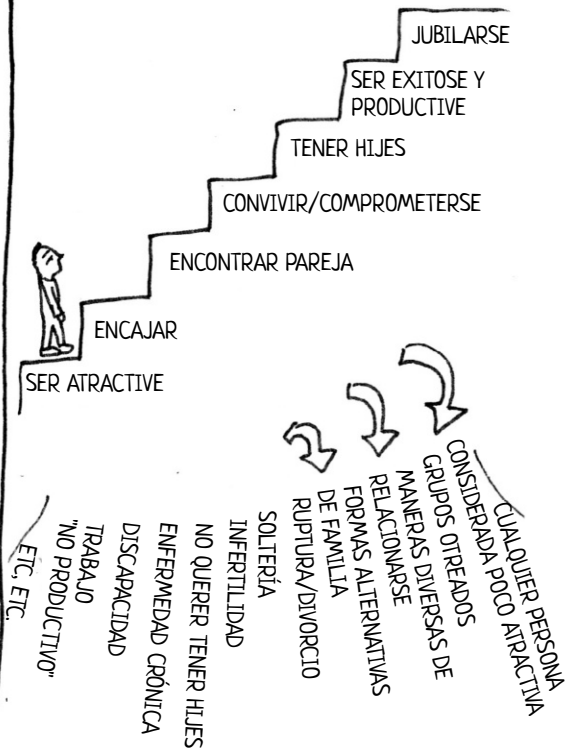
JUBILARSE

SER EXITOSE Y PRODUCTIVE

TENER HIJES

CONVIVIR/COMPROMETERSE

ENCONTRAR PAREJA

ENCAJAR

SER ATRACTIVE

CUALQUIER PERSONA CONSIDERADA POCO ATRACTIVA

GRUPOS OTREADOS

MANERAS DIVERSAS DE RELACIONARSE

FORMAS ALTERNATIVAS DE FAMILIA

RUPTURA/DIVORCIO

SOLTERÍA

INFERTILIDAD

NO QUERER TENER HIJES

ENFERMEDAD CRÓNICA

DISCAPACIDAD

TRABAJO "NO PRODUCTIVO"

ETC, ETC.